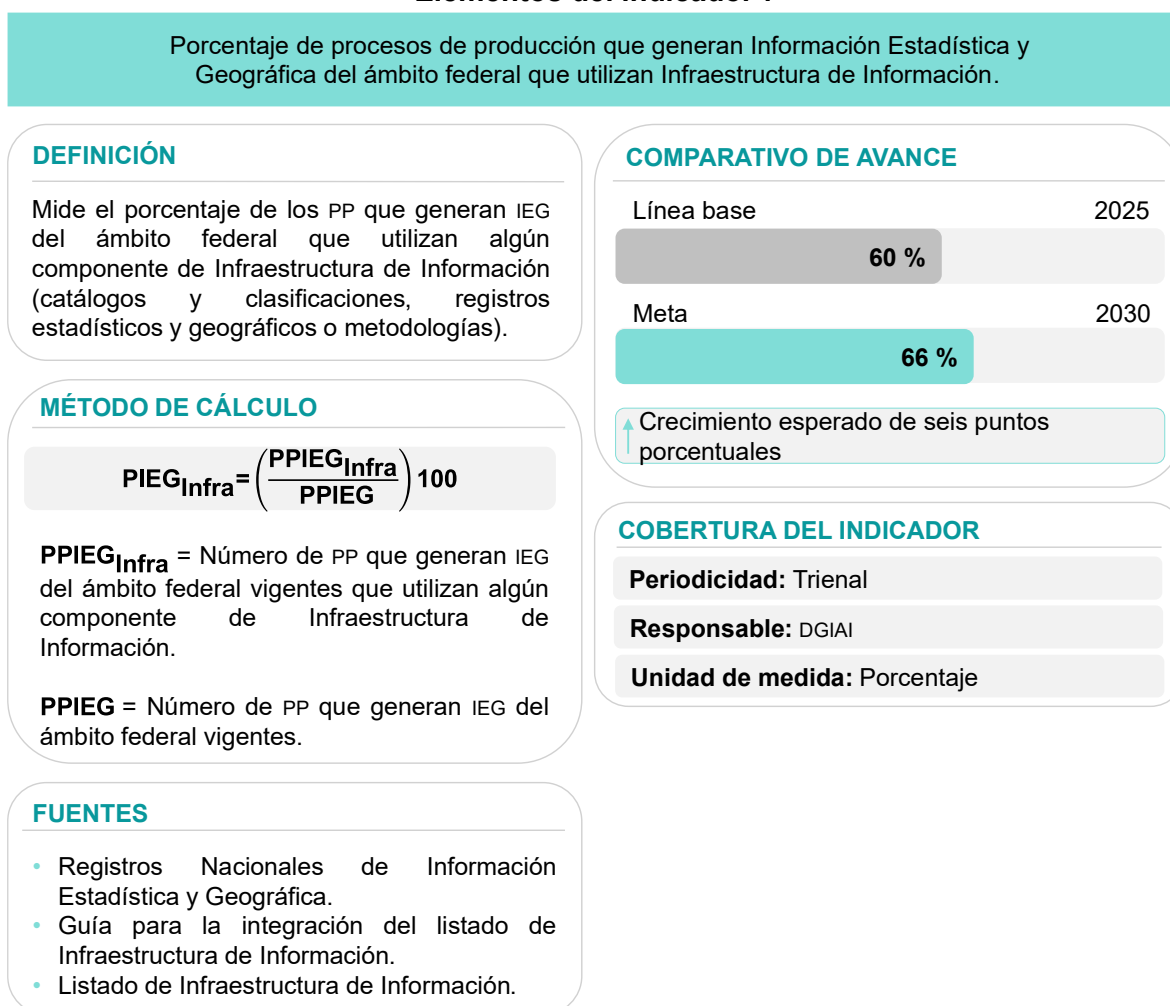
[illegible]

Porcentaje de procesos de producción que generan Información Estadística y Geográfica del ámbito federal que utilizan Infraestructura de Información.

DEFINICIÓN

Mide el porcentaje de los PP que generan IEG del ámbito federal que utilizan algún componente de Infraestructura de Información (catálogos y clasificaciones, registros estadísticos y geográficos o metodologías).

MÉTODO DE CÁLCULO

$PIEG_{Infra}=\left(\frac{PPIEG_{Infra}}{PPIEG}\right)100$

$PPIEG_{Infra}$ = Número de PP que generan IEG del ámbito federal vigentes que utilizan algún componente de Infraestructura de Información.

PPIEG = Número de PP que generan IEG del ámbito federal vigentes.

FUENTES

• Registros Nacionales de Información Estadística y Geográfica.
• Guía para la integración del listado de Infraestructura de Información.
• Listado de Infraestructura de Información.

COMPARATIVO DE AVANCE

Línea base 2025

60 %

Meta 2030

66 %

Crecimiento esperado de seis puntos porcentuales

COBERTURA DEL INDICADOR

Periodicidad: Trienal

Responsable: DGIAI

Unidad de medida: Porcentaje